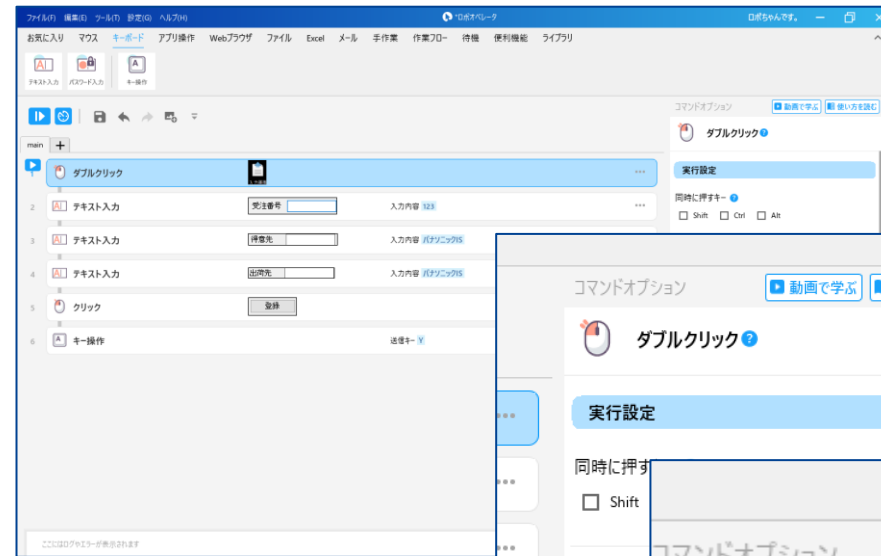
ファイル(F) 編集(E) ツール(T) 設定(G) ヘルプ(H)
*ロボオペレータ
ロボちゃんです。

お気に入り マウス キーボード アプリ操作 Webブラウザ ファイル Excel メール 手作業 作業フロー 待機 便利機能 ライブラリ

テキスト入力 パスワード入力 キー操作

main +

ダブルクリック
2 テキスト入力 受注番号 入力内容 123
3 テキスト入力 掛意先 入力内容 パナソニックIS
4 テキスト入力 出荷先 入力内容 パナソニックIS
5 クリック 登録
6 キー操作 送信キー V

ここにはログやエラーが表示されます

コマンドオプション 動画で学ぶ 使い方を読む
ダブルクリック
実行設定
同時に押すキー
Shift Ctrl Alt

コマンドオプション 動画で学ぶ
ダブルクリック
実行設定
同時に押す
Shift

コマンドオプション